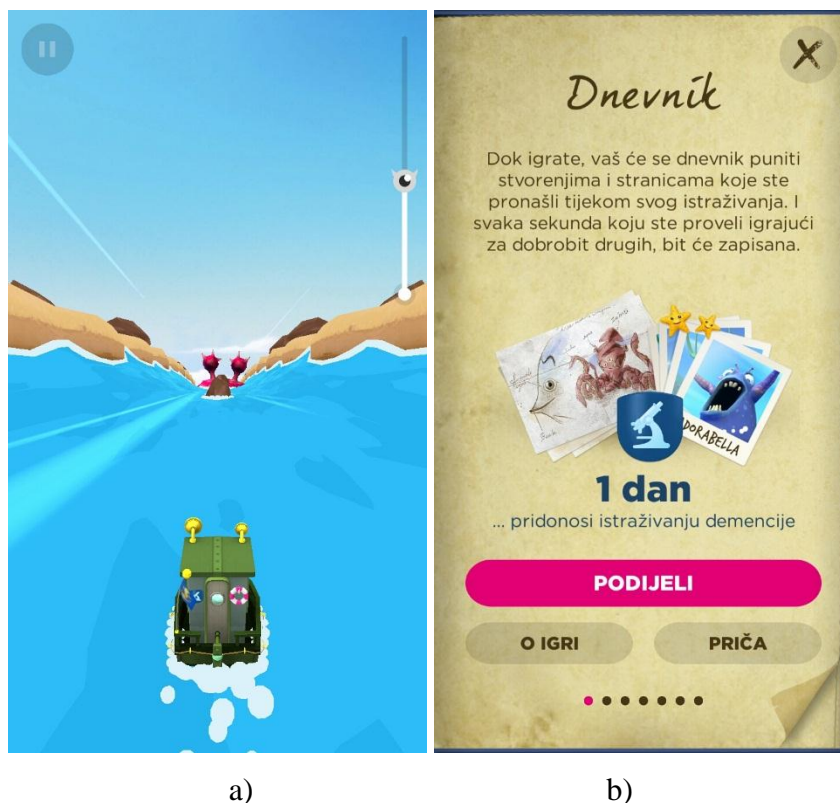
Dnevnik

Dok igrate, vaš će se dnevnik puniti stvorenjima i stranicama koje ste pronašli tijekom svog istraživanja. I svaka sekunda koju ste proveli igrajući za dobrobit drugih, bit će zapisana.

DORABELLA

1 dan

... pridonosi istraživanju demencije

PODIJELI

O IGRI

PRIČA

a)

b)